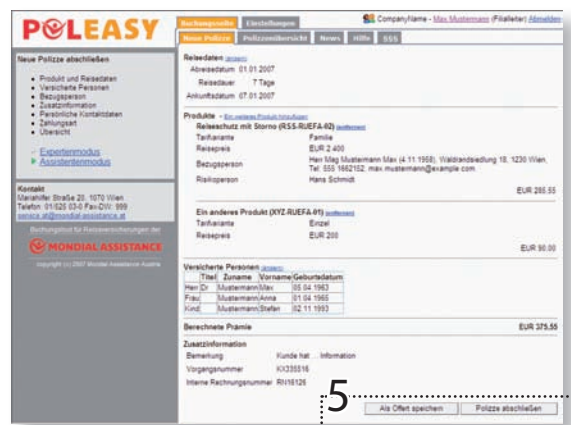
POLEASY

Buchungsseite | Einstellungen

CompanyName - Max Mustermann (Filialleiter) Abmelden

Neue Polizze | Polizzenübersicht | News | Hilfe | SSS

Neue Polizze abschließen

- Produkt und Reisedaten
- Versicherte Personen
- Bezugsperson
- Zusatzinformation
- Persönliche Kontaktdaten
- Zahlungsart
- Übersicht

Expertenmodus
Assistentenmodus

Kontakt
Mariahilfer Straße 20, 1070 Wien
Telefon: 01/525 03-0 Fax-DW: 999
service.at@mondial-assistance.at

Buchungstool für Reiseversicherungen der

MONDIAL ASSISTANCE

copyright (c) 2007 Mondial Assistance Austria

Reisedaten (ändern)
Abreisedatum 01.01.2007
Reisedauer 7 Tage
Ankunftsdatum 07.01.2007

Produkte - Ein weiteres Produkt hinzufügen
Reiseschutz mit Storno (RSS-RUEFA-02) (entfernen)
Tarifvariante Familie
Reisepreis EUR 2.400
Bezugsperson Herr Mag Mustermann Max (4.11.1958), Waldrandsiedlung 18, 1230 Wien, Tel: 555 1662152, max.mustermann@example.com
Risikoperson Hans Schmidt
EUR 285.55

Ein anderes Produkt (XYZ-RUEFA-01) (entfernen)
Tarifvariante Einzel
Reisepreis EUR 200
EUR 90.00

Versicherte Personen (ändern)

| | Titel | Zuname | Vorname | Geburtsdatum |
|---|---|---|---|---|
| Herr | Dr. | Mustermann | Max | 05.04.1963 |
| Frau | | Mustermann | Anna | 01.04.1965 |
| Kind | | Mustermann | Stefan | 02.11.1993 |

Berechnete Prämie EUR 375.55

Zusatzinformation
Bemerkung Kunde hat ... Information
Vorgangsnummer KX335316
Interne Rechnungsnummer RN16126

5

Als Offert speichern | Polizze abschließen